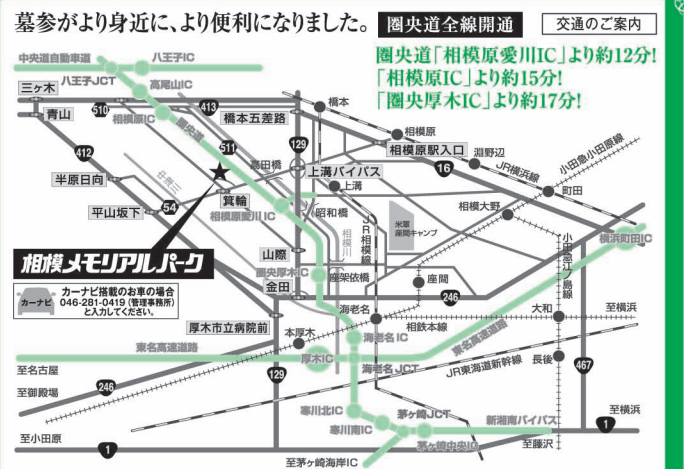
墓参がより身近に、より便利になりました。 圏央道全線開通 交通のご案内

圏央道「相模原愛川IC」より約12分!
「相模原IC」より約15分!
「圏央厚木IC」より約17分!

中央道自動車道
八王子IC
三ヶ木
八王子JCT
高尾山IC
510
413
青山
橋本五差路
橋本
相模原
相模原駅入口
淵野辺
小田急小田原線
412
511
129
高田橋
上溝バイパス
16
JR横浜線
町田
半原日向
上溝
相模大野
平山坂下
54
箕輪
相模原愛川IC
昭和橋
米軍座間キャンプ
JR相模線
相模川
中津川
横浜町田IC
山際
小田急江ノ島線
圏央厚木IC
座架依橋
相模メモリアルパーク
金田
座間
カーナビ
カーナビ搭載のお車の場合
046-281-0419(管理事務所)と入力してください。
海老名
246
大和
至横浜
相鉄本線
厚木市立病院前
本厚木
海老名IC
東名高速道路
厚木IC
長後
467
至名古屋
129
海老名JCT
JR東海道新幹線
至御殿場
246
寒川北IC
茅ヶ崎JCT
新湖南バイパス
至横浜
寒川南IC
至小田原
1
茅ヶ崎中央IC
至藤沢
1
至茅ヶ崎海岸IC